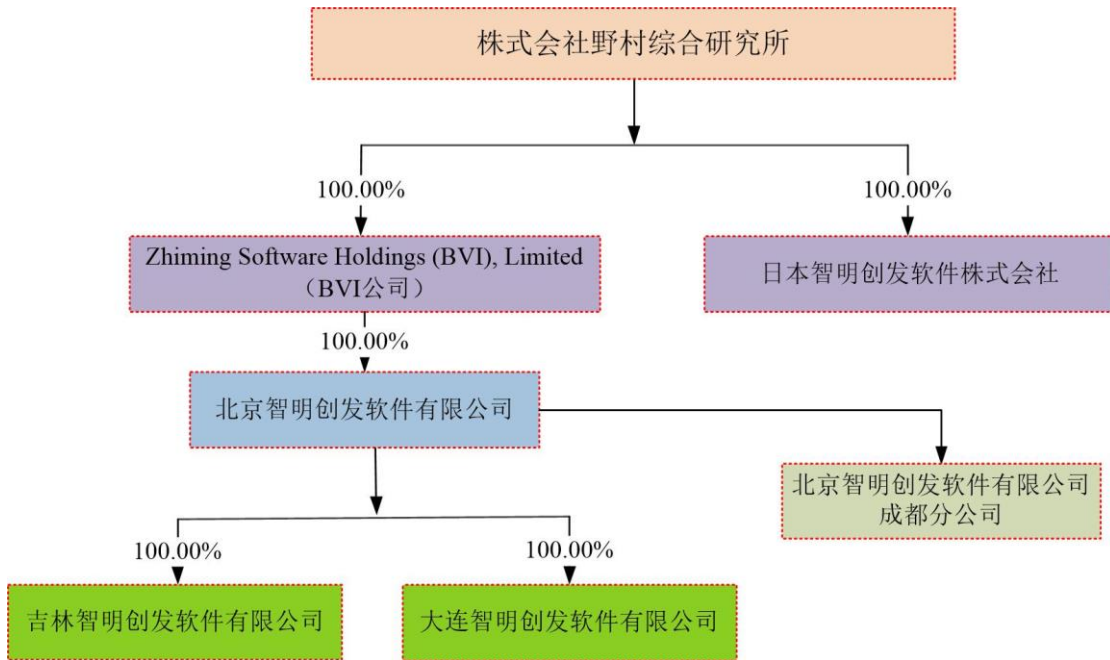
株式会社野村综合研究所

100.00%

100.00%

Zhiming Software Holdings (BVI), Limited （BVI公司）

日本智明创发软件株式会社

100.00%

北京智明创发软件有限公司

北京智明创发软件有限公司成都分公司

100.00%

100.00%

吉林智明创发软件有限公司

大连智明创发软件有限公司